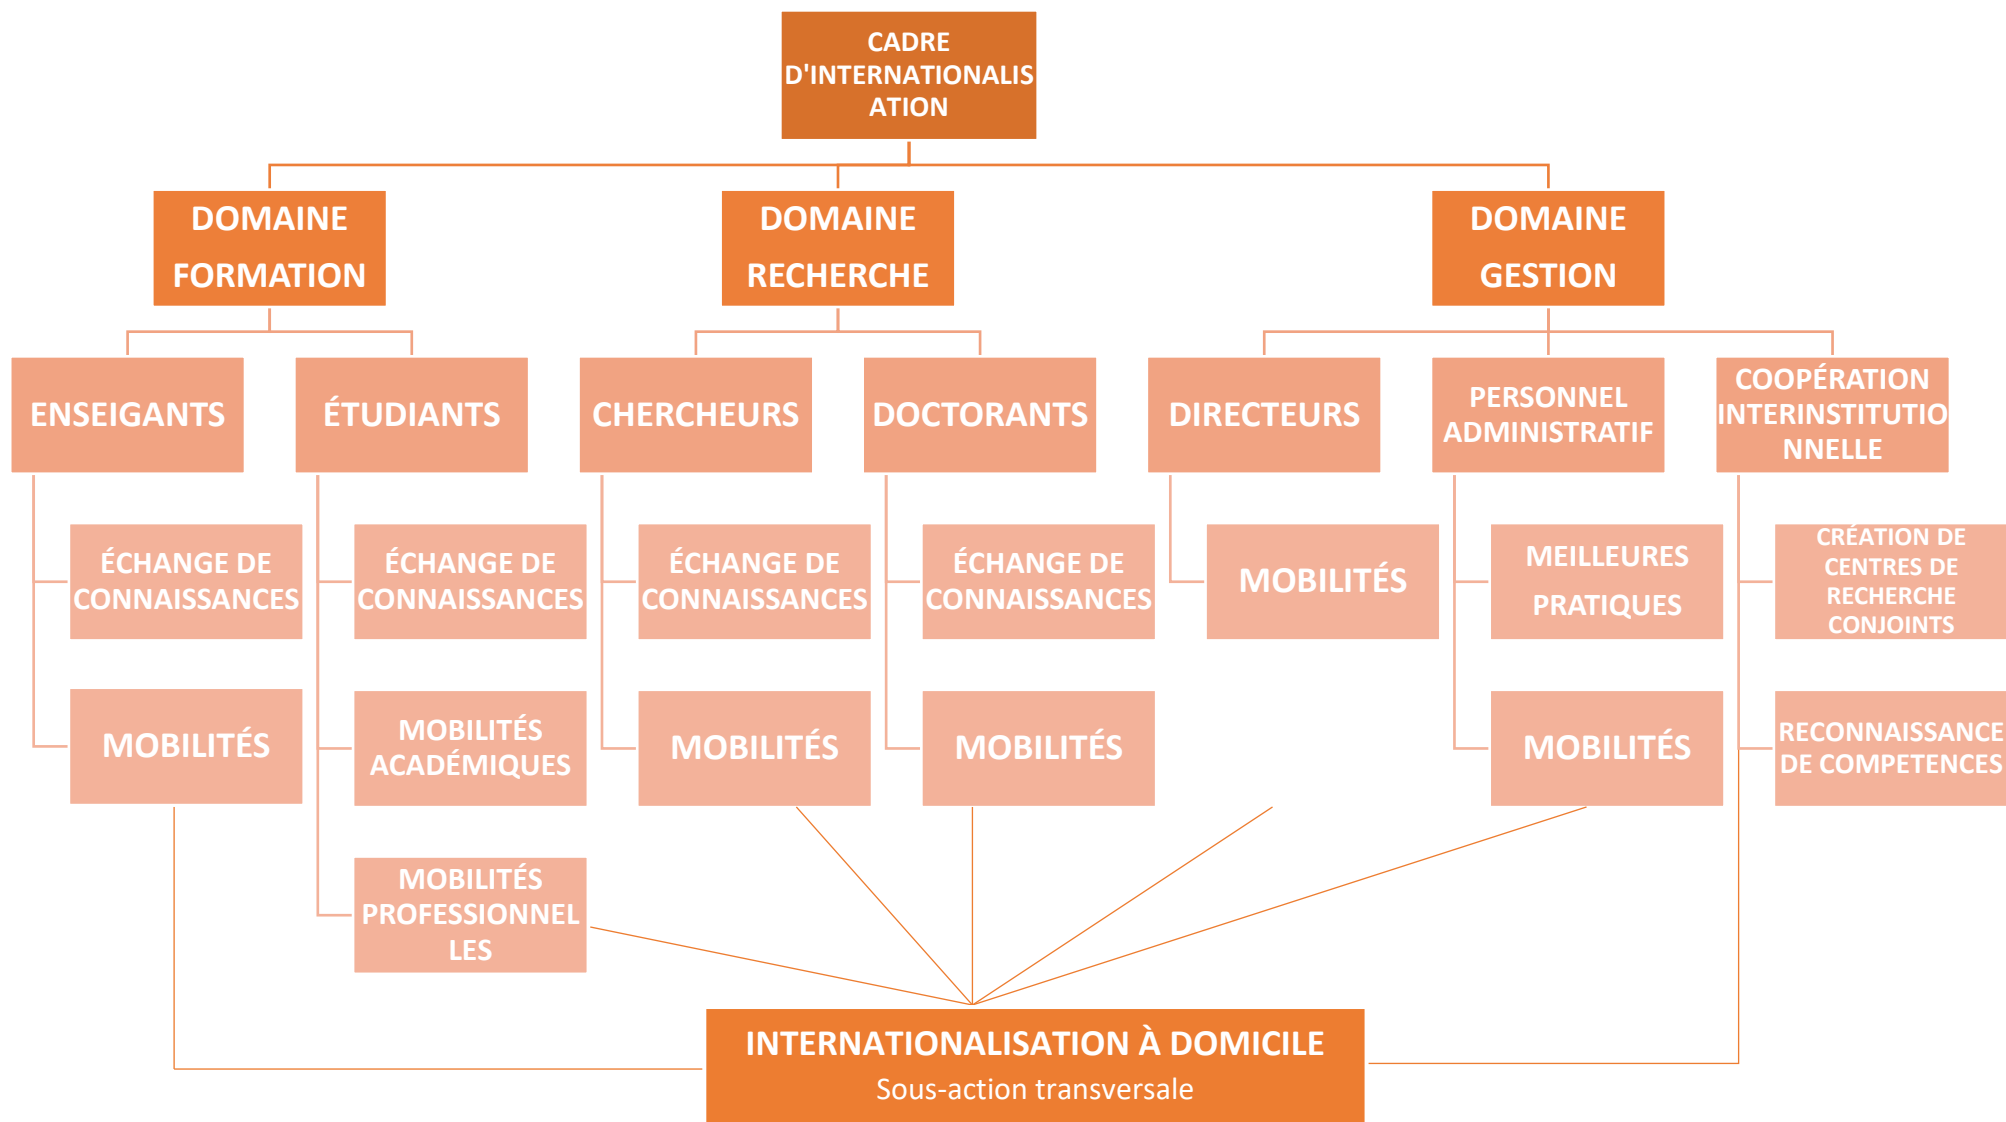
CADRE D'INTERNATIONALISATION

DOMAINE FORMATION

DOMAINE RECHERCHE

DOMAINE GESTION

ENSEIGANTS

ÉTUDIANTS

CHERCHEURS

DOCTORANTS

DIRECTEURS

PERSONNEL ADMINISTRATIF

COOPÉRATION INTERINSTITUTIONNELLE

ÉCHANGE DE CONNAISSANCES

MOBILITÉS

ÉCHANGE DE CONNAISSANCES

MOBILITÉS ACADÉMIQUES

MOBILITÉS PROFESSIONNELLES

ÉCHANGE DE CONNAISSANCES

MOBILITÉS

ÉCHANGE DE CONNAISSANCES

MOBILITÉS

MOBILITÉS

MEILLEURES PRATIQUES

MOBILITÉS

CRÉATION DE CENTRES DE RECHERCHE CONJOINTS

RECONNAISSANCE DE COMPETENCES

INTERNATIONALISATION À DOMICILE
Sous-action transversale